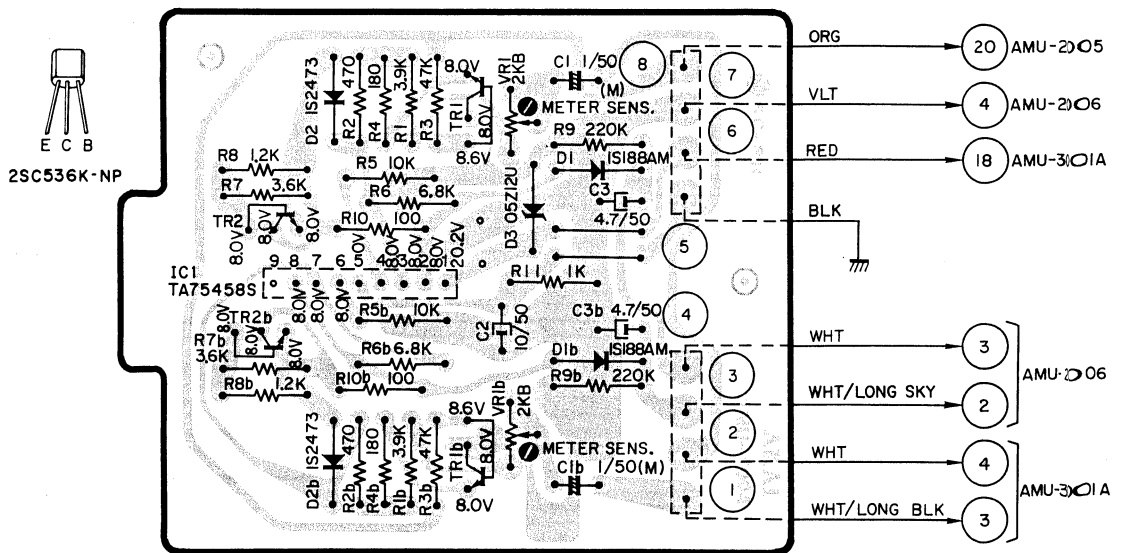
E C B
2SC536K-NP

D2 1S2473
R2 470
R4 180
R1 3.9K
R3 47K
8.0V
TR1
8.0V
8.6V
VR1 2KB
METER SENS.
C1 1/50 (M)
8
R9 220K
D1 1S188AM
C3 4.7/50
D3 05Z12U
R8 1.2K
R7 3.6K
TR2
8.0V
8.0V
8.0V
R5 10K
R6 6.8K
R10 100
0V 0V 0V 8.0V 20.2V
9 8 7 6 5 4 3 2 1
IC1
TA75458S
8.0V 8.0V 8.0V
R11 1K
5
R5b 10K
C2 10/50
C3b 4.7/50
4
R7b 3.6K
TR2b
8.0V
8.0V
R6b 6.8K
R8b 1.2K
R10b 100
D1b 1S188AM
R9b 220K
D2b 1S2473
R2b 470
R4b 180
R1b 3.9K
R3b 47K
8.6V
VR1b 2KB
TR1b
8.0V
8.0V
METER SENS.
C1b 1/50(M)
7
6
3
2
1
ORG
20 AMU-2⊙5
VLT
4 AMU-2⊙6
RED
18 AMU-3⊙1A
BLK
WHT
3
WHT/LONG SKY
2
AMU-2⊙6
WHT
4
WHT/LONG BLK
3
AMU-3⊙1A